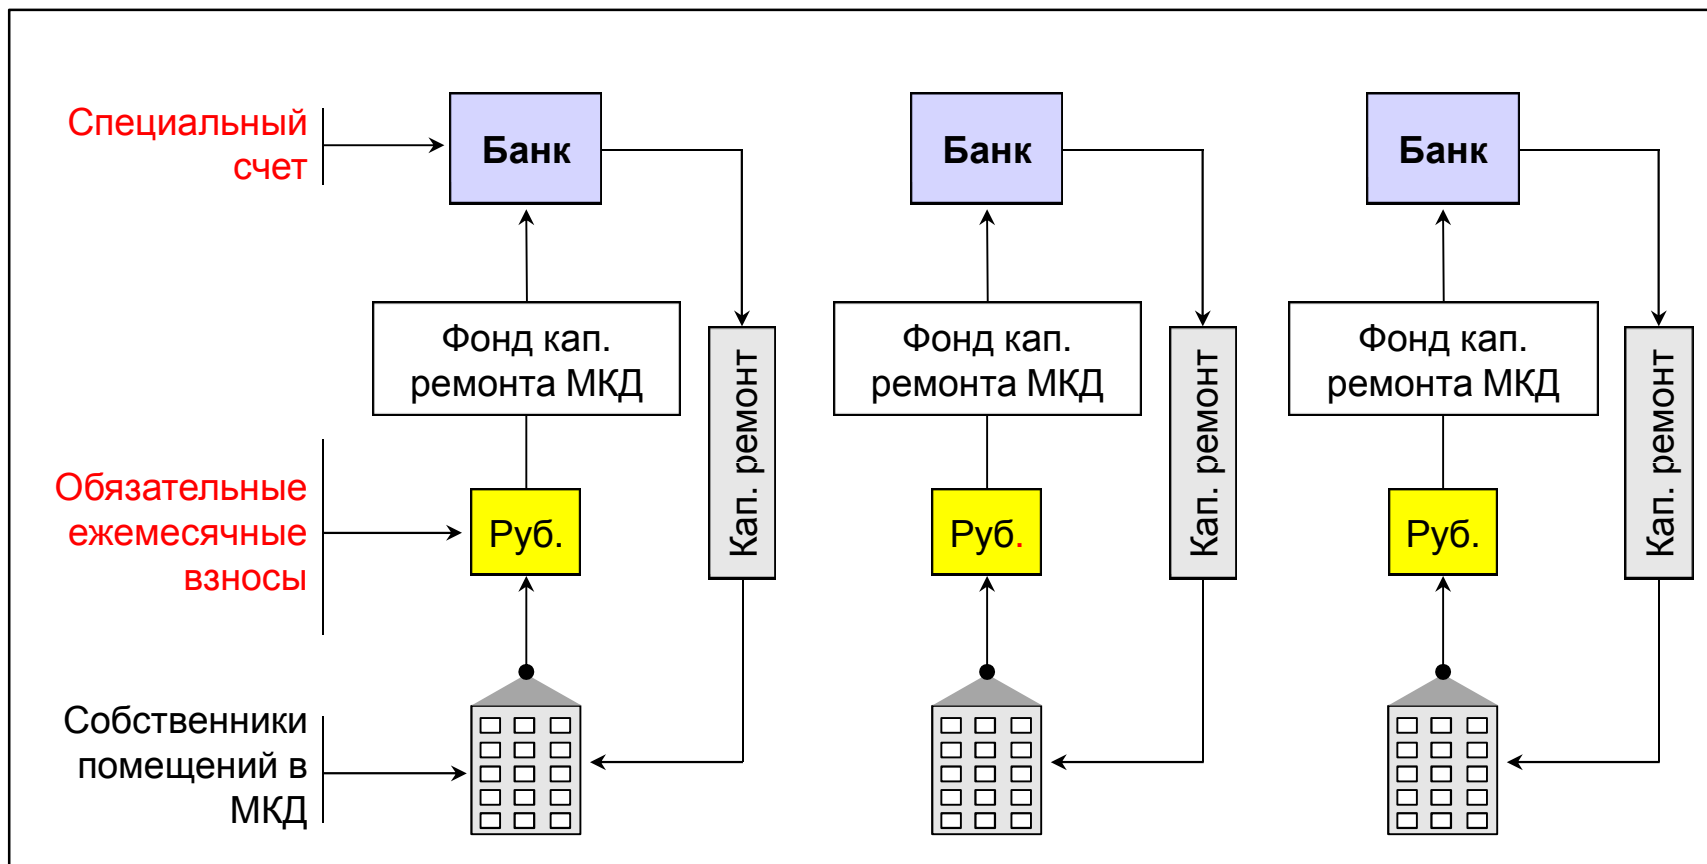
Специальный счет

Банк

Банк

Банк

Фонд кап. ремонта МКД

Кап. ремонт

Фонд кап. ремонта МКД

Кап. ремонт

Фонд кап. ремонта МКД

Кап. ремонт

Обязательные ежемесячные взносы

Руб.

Руб.

Руб.

Собственники помещений в МКД